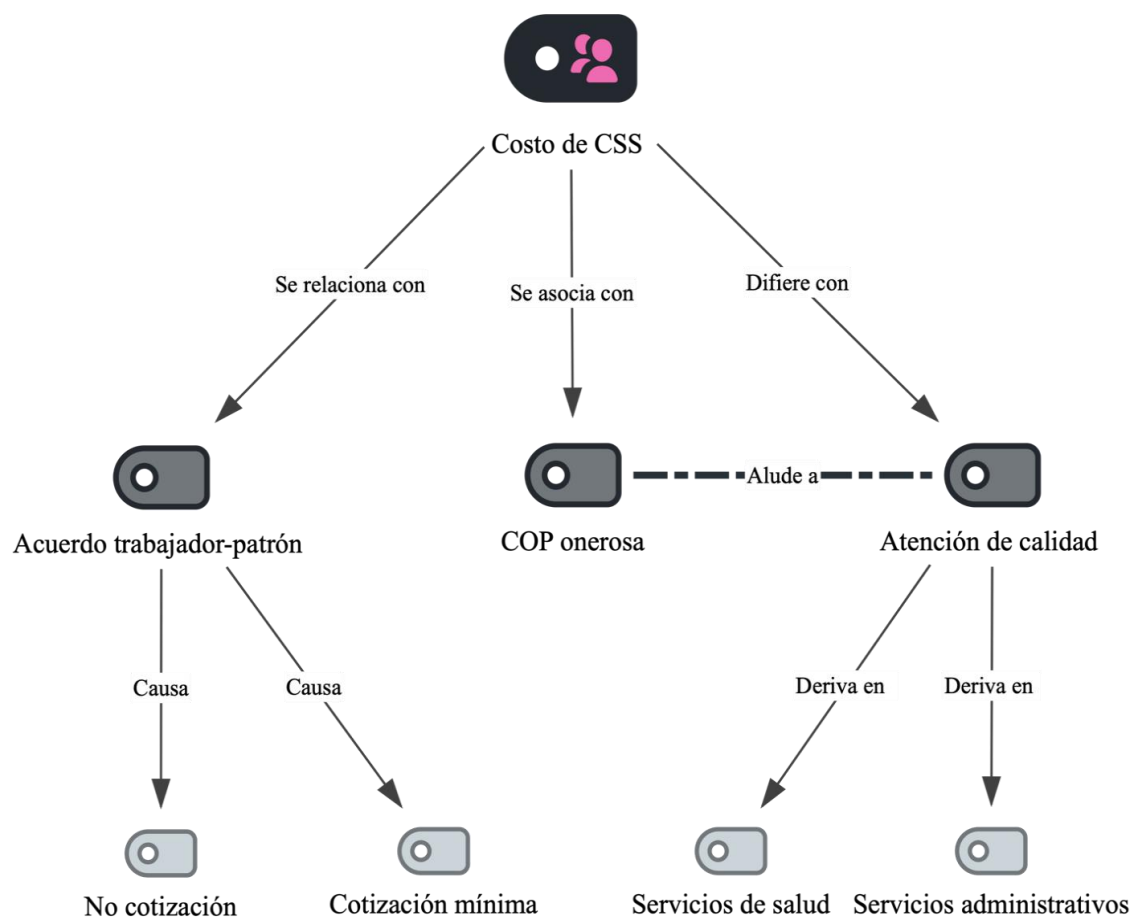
Costo de CSS

Se relaciona con

Se asocia con

Difiere con

Acuerdo trabajador-patrón

COP onerosa

Alude a

Atención de calidad

Causa

Causa

Deriva en

Deriva en

No cotización

Cotización mínima

Servicios de salud

Servicios administrativos